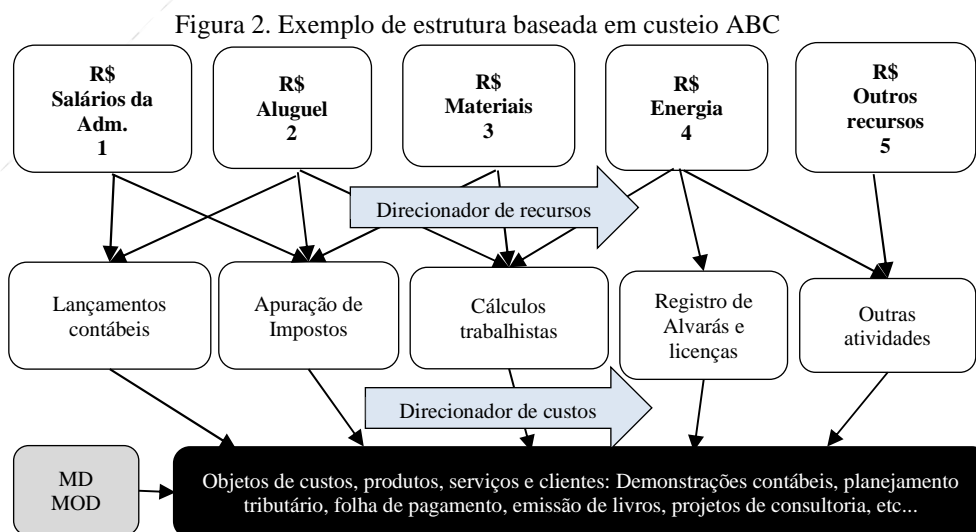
Figura 2. Exemplo de estrutura baseada em custeio ABC

R$
Salários da Adm.
1

R$
Aluguel
2

R$
Materiais
3

R$
Energia
4

R$
Outros recursos
5

Direcionador de recursos

Lançamentos contábeis

Apuração de Impostos

Cálculos trabalhistas

Registro de Alvarás e licenças

Outras atividades

Direcionador de custos

MD
MOD

Objetos de custos, produtos, serviços e clientes: Demonstrações contábeis, planejamento tributário, folha de pagamento, emissão de livros, projetos de consultoria, etc...